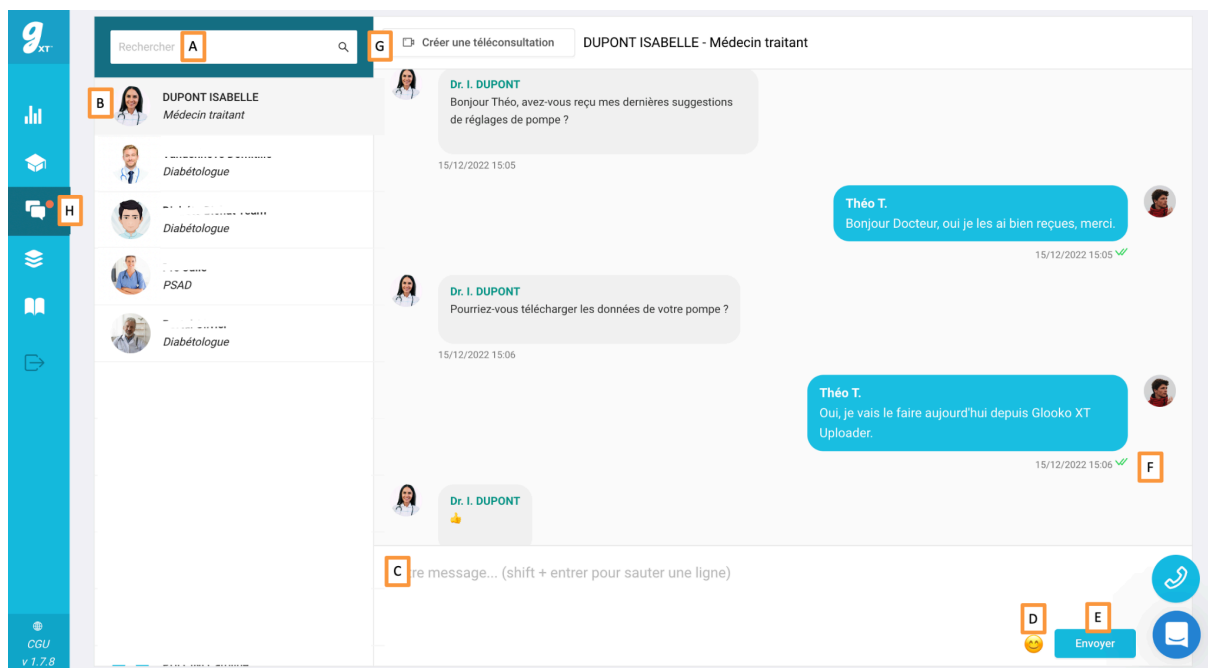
g XT

Rechercher A

G Créer une téléconsultation DUPONT ISABELLE - Médecin traitant

B DUPONT ISABELLE
Médecin traitant

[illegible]
Diabétologue

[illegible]
Diabétologue

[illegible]
PSAD

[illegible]
Diabétologue

H

Dr. I. DUPONT
Bonjour Théo, avez-vous reçu mes dernières suggestions de réglages de pompe ?
15/12/2022 15:05

Théo T.
Bonjour Docteur, oui je les ai bien reçues, merci.
15/12/2022 15:05

Dr. I. DUPONT
Pourriez-vous télécharger les données de votre pompe ?
15/12/2022 15:06

Théo T.
Oui, je vais le faire aujourd'hui depuis Glooko XT Uploader.
15/12/2022 15:06

F

Dr. I. DUPONT
👍

C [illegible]re message... (shift + entrer pour sauter une ligne)

D 😊

E Envoyer

CGU
v 1.7.8